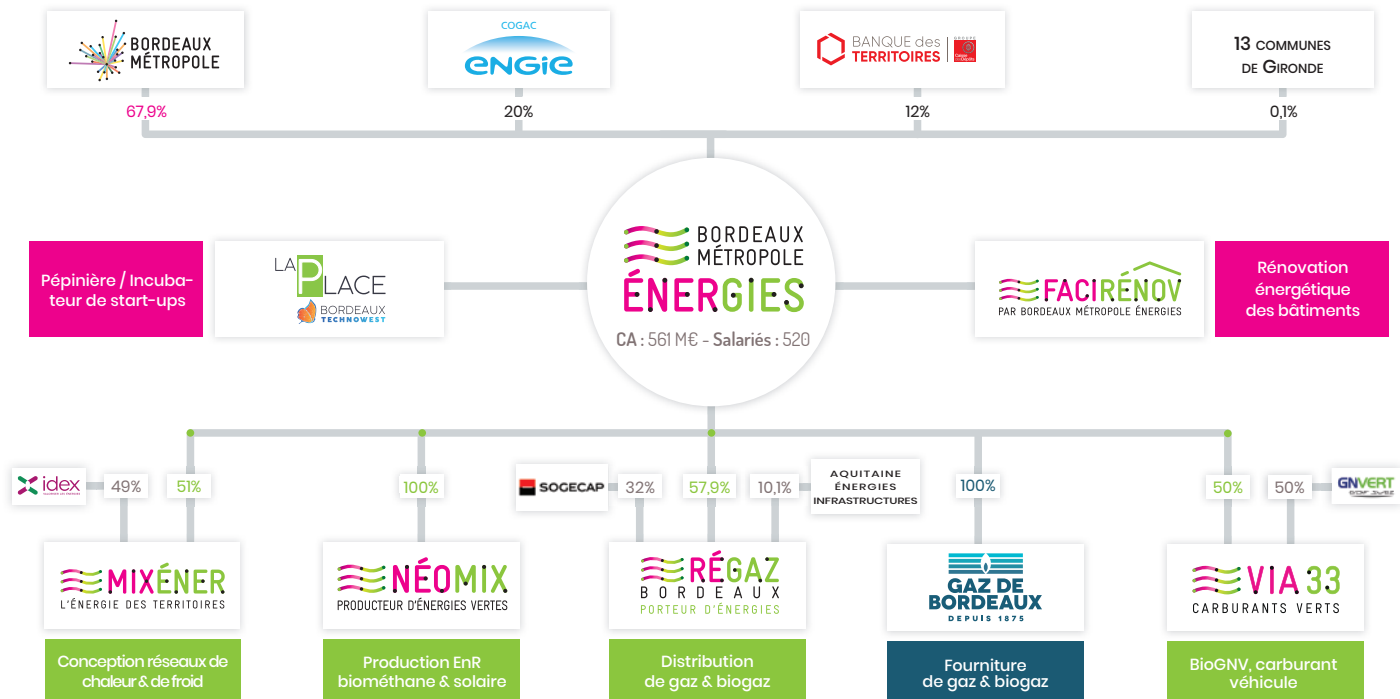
BORDEAUX MÉTROPOLE

COGAC
ENGIE

BANQUE des TERRITOIRES

13 COMMUNES DE GIRONDE

67,9%

20%

12%

0,1%

Pépinière / Incubateur de start-ups

LA PLACE
BORDEAUX TECHNOWEST

BORDEAUX MÉTROPOLE ÉNERGIES
CA : 561 M€ - Salariés : 520

FACIRÉNOV
PAR BORDEAUX MÉTROPOLE ÉNERGIES

Rénovation énergétique des bâtiments

idex

49%

51%

100%

SOGECAP

32%

57,9%

10,1%

AQUITAINE ÉNERGIES INFRASTRUCTURES

100%

50%

50%

GNVERT

MIXÉNER
L'ÉNERGIE DES TERRITOIRES

NÉOMIX
PRODUCTEUR D'ÉNERGIES VERTES

RÉGAZ
BORDEAUX
PORTEUR D'ÉNERGIES

GAZ DE BORDEAUX
DEPUIS 1875

VIA 33
CARBURANTS VERTS

Conception réseaux de chaleur & de froid

Production EnR biométhane & solaire

Distribution de gaz & biogaz

Fourniture de gaz & biogaz

BioGNV, carburant véhicule